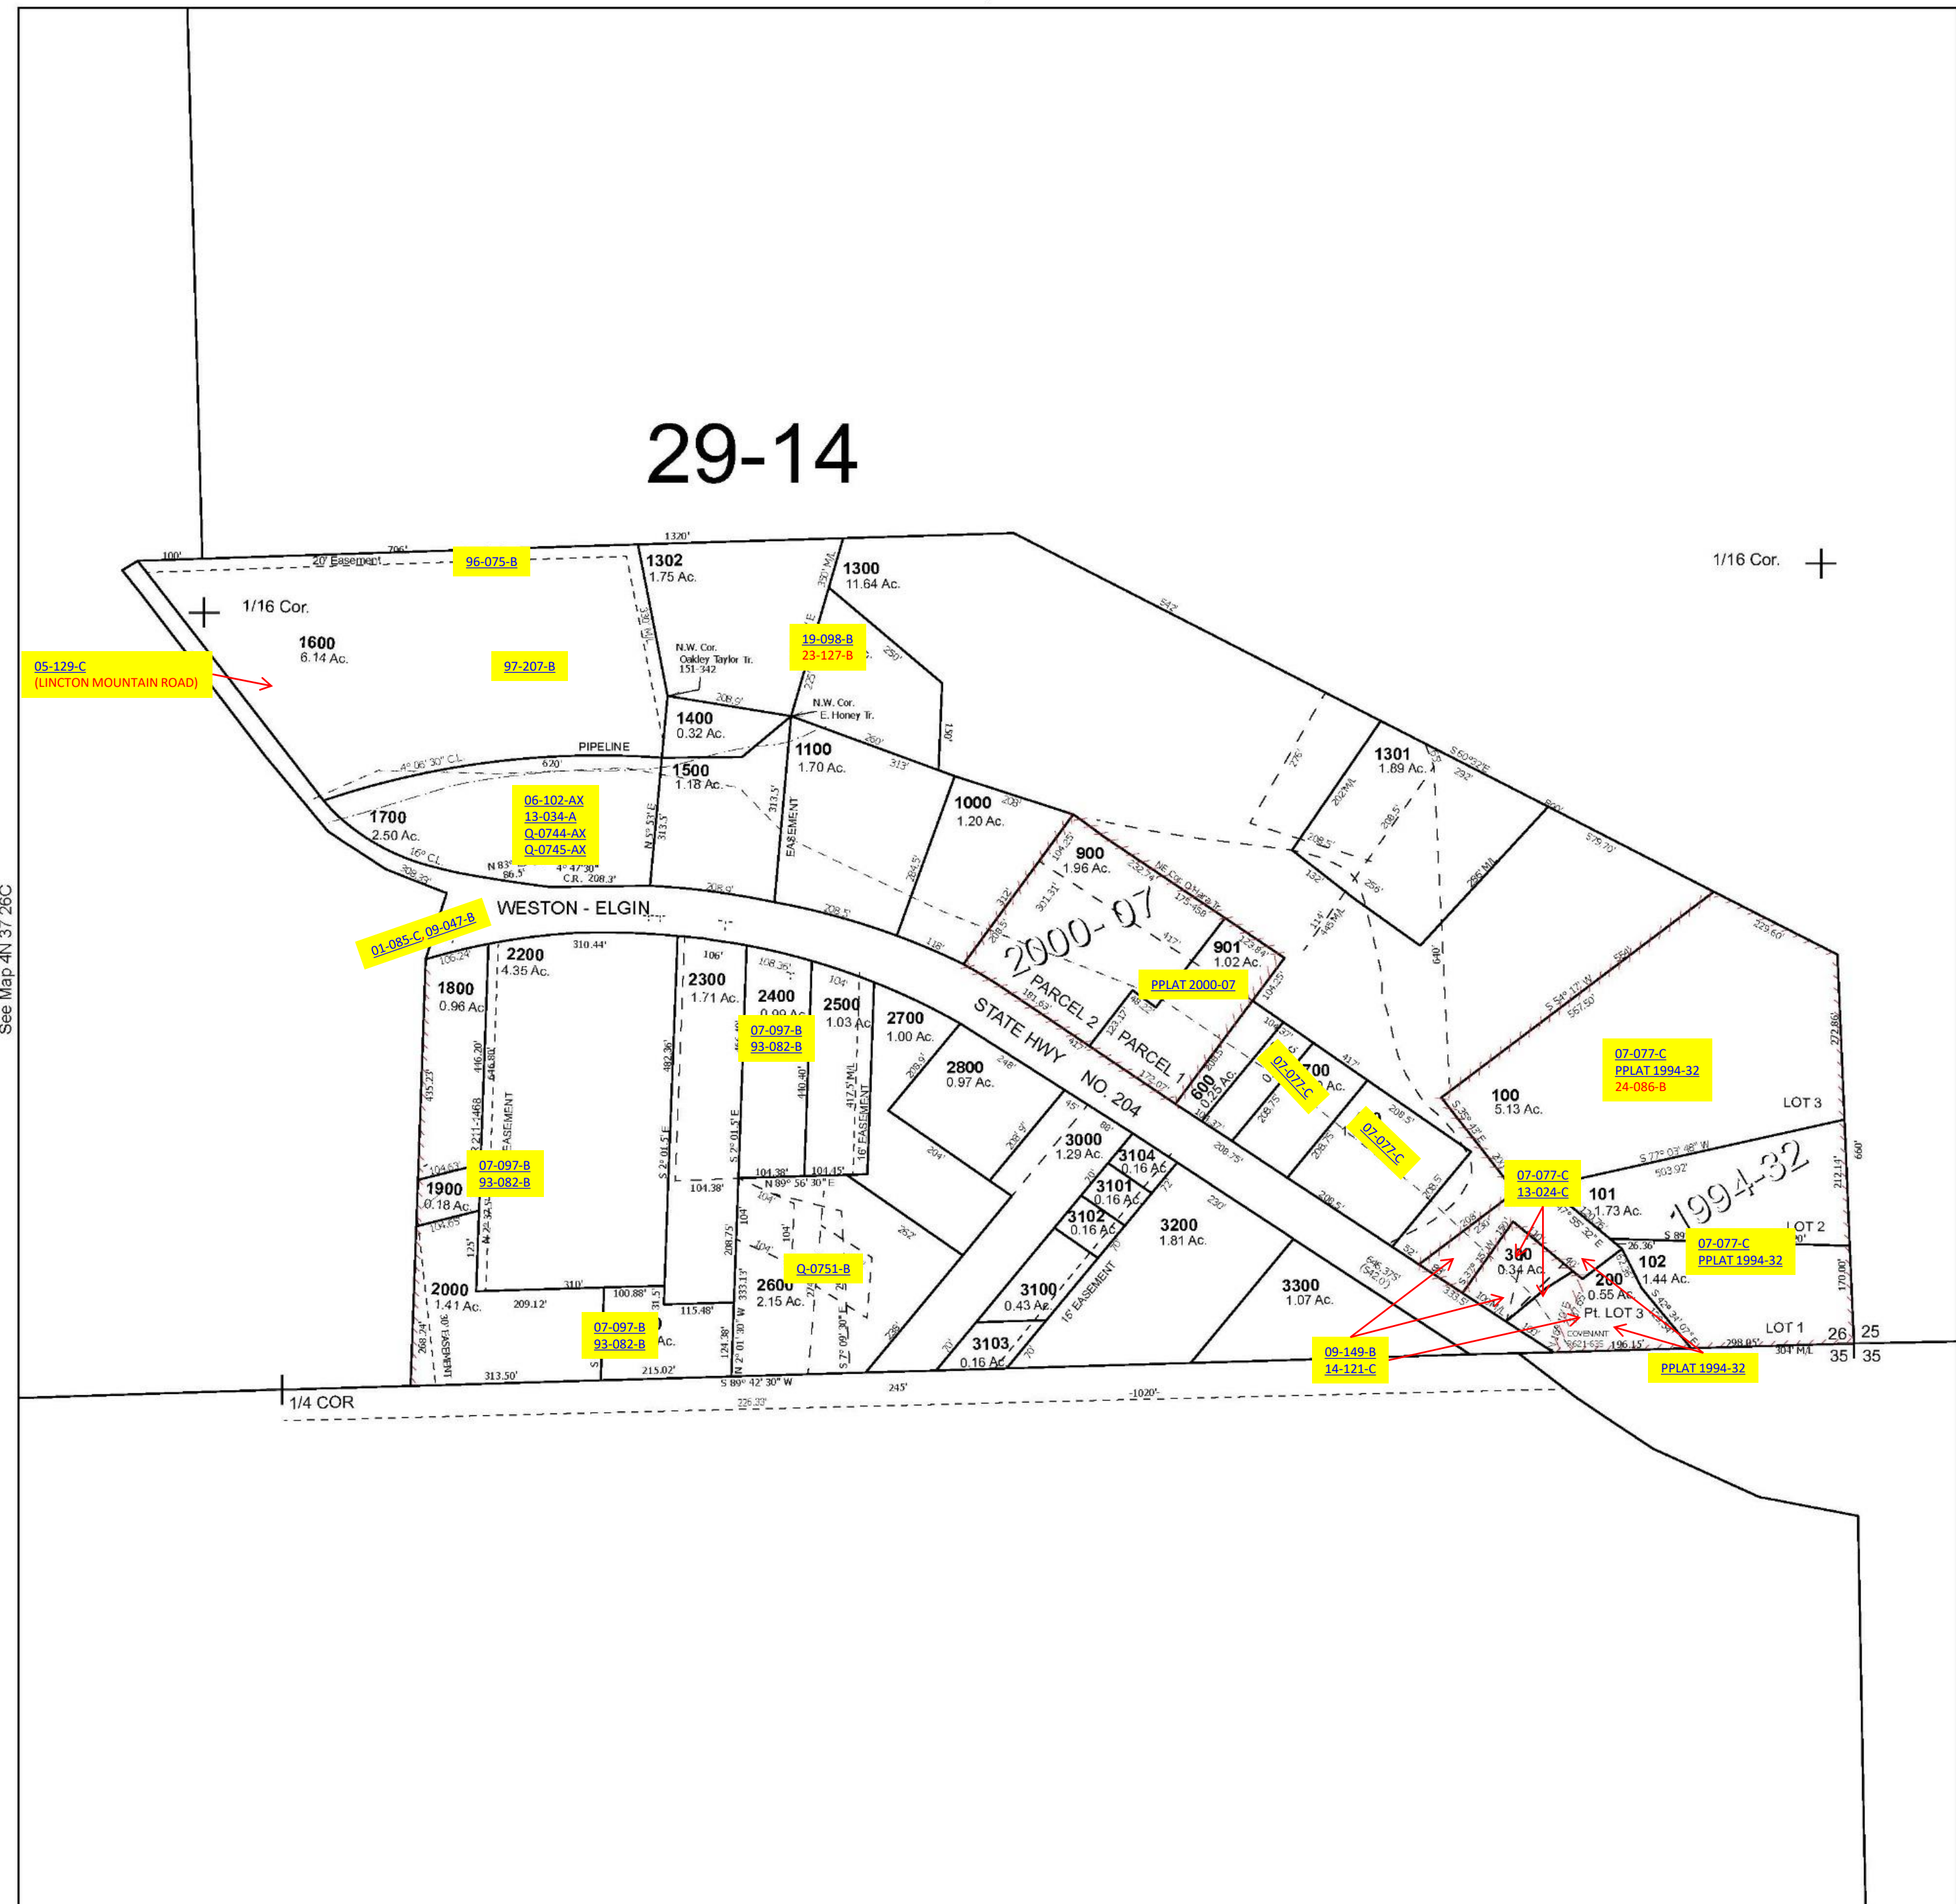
29-14

See Map 4N 37 26C

1/16 Cor.

1/16 Cor.

100'
706'
1320'
20' Easement
96-075-B

1302
1.75 Ac.

1300
11.64 Ac.

1600
6.14 Ac.

97-207-B

05-129-C
(LINCTON MOUNTAIN ROAD)

19-098-B
23-127-B

N.W. Cor.
Oakley Taylor Tr.
151-342

N.W. Cor.
E. Honey Tr.

1400
0.32 Ac.

1100
1.70 Ac.

1500
1.18 Ac.

PIPELINE
4° 06' 30" CL
620'

1301
1.89 Ac.

06-102-AX
13-034-A
Q-0744-AX
Q-0745-AX

1700
2.50 Ac.

1000
1.20 Ac.

900
1.96 Ac.

EASEMENT

C.R. 208.3'

WESTON - ELGIN

01-085-C, 09-047-B

2000-07

2200
4.35 Ac.

310.44'

1800
0.96 Ac.

2300
1.71 Ac.

2400
0.99 Ac.

2500
1.03 Ac.

2700
1.00 Ac.

901
1.02 Ac.

PPLAT 2000-07

PARCEL 2

PARCEL 1

STATE HWY

NO. 204

07-097-B
93-082-B

2800
0.97 Ac.

600
0.25 Ac.

07-077-C

07-077-C

100
5.13 Ac.

07-077-C
PPLAT 1994-32
24-086-B

LOT 3

1994-32

07-097-B
93-082-B

1900
0.18 Ac.

3000
1.29 Ac.

3104
0.16 Ac.

3101
0.16 Ac.

3102
0.16 Ac.

3200
1.81 Ac.

07-077-C
13-024-C

101
1.73 Ac.

LOT 2

07-077-C
PPLAT 1994-32

300
0.34 Ac.

200
0.55 Ac.

102
1.44 Ac.

Pt. LOT 3

COVENANT

2000
1.41 Ac.

2600
2.15 Ac.

Q-0751-B

3100
0.43 Ac.

3300
1.07 Ac.

07-097-B
93-082-B

3103
0.16 Ac.

16' EASEMENT

09-149-B
14-121-C

PPLAT 1994-32

LOT 1

26 25
35 35

1/4 COR

313.50'
215.02'
S 89° 42' 30" W
245'
-1020'-
226.33'
196.15'
298.05'
304' M/L